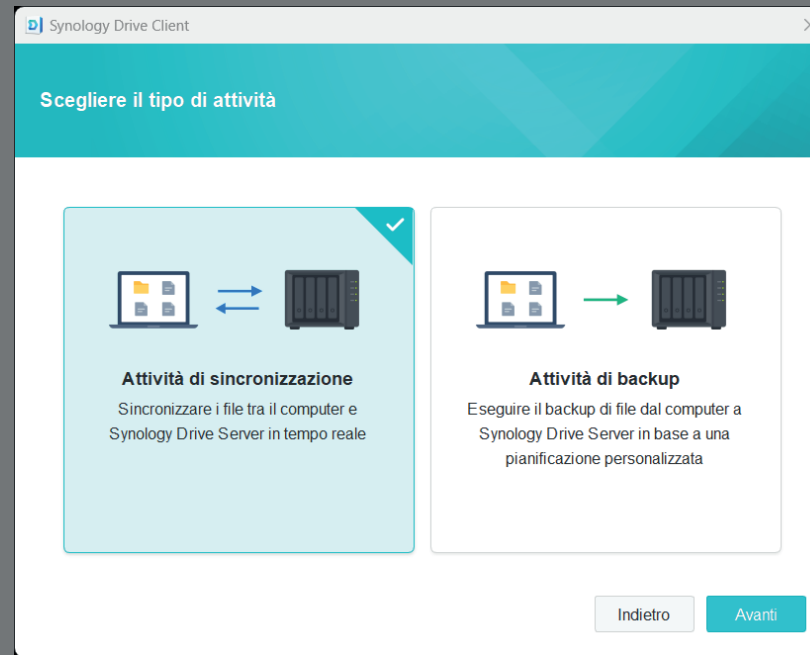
Synology Drive Client

Scegliere il tipo di attività

Attività di sincronizzazione

Sincronizzare i file tra il computer e Synology Drive Server in tempo reale

Attività di backup

Eseguire il backup di file dal computer a Synology Drive Server in base a una pianificazione personalizzata

Indietro

Avanti